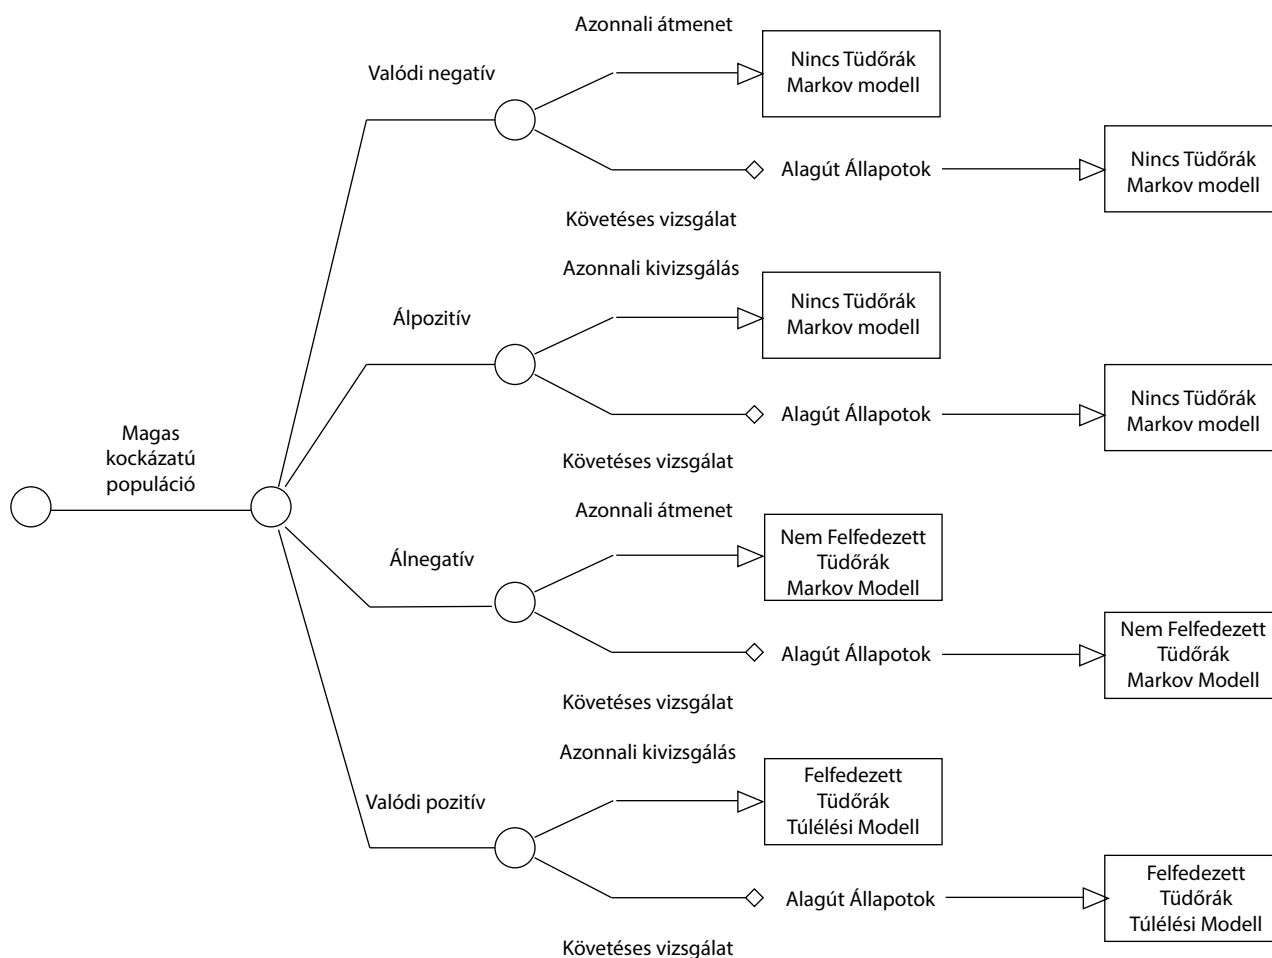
Magas kockázatú populáció

Valódi negatív

Azonnali átmenet

Nincs Tüdőrák Markov modell

Alagút Állapotok

Nincs Tüdőrák Markov modell

Követéses vizsgálat

Álpozitív

Azonnali kivizsgálás

Nincs Tüdőrák Markov modell

Alagút Állapotok

Nincs Tüdőrák Markov modell

Követéses vizsgálat

Álnegatív

Azonnali átmenet

Nem Felfedezett Tüdőrák Markov Modell

Alagút Állapotok

Nem Felfedezett Tüdőrák Markov Modell

Követéses vizsgálat

Valódi pozitív

Azonnali kivizsgálás

Felfedezett Tüdőrák Túlélési Modell

Alagút Állapotok

Felfedezett Tüdőrák Túlélési Modell

Követéses vizsgálat